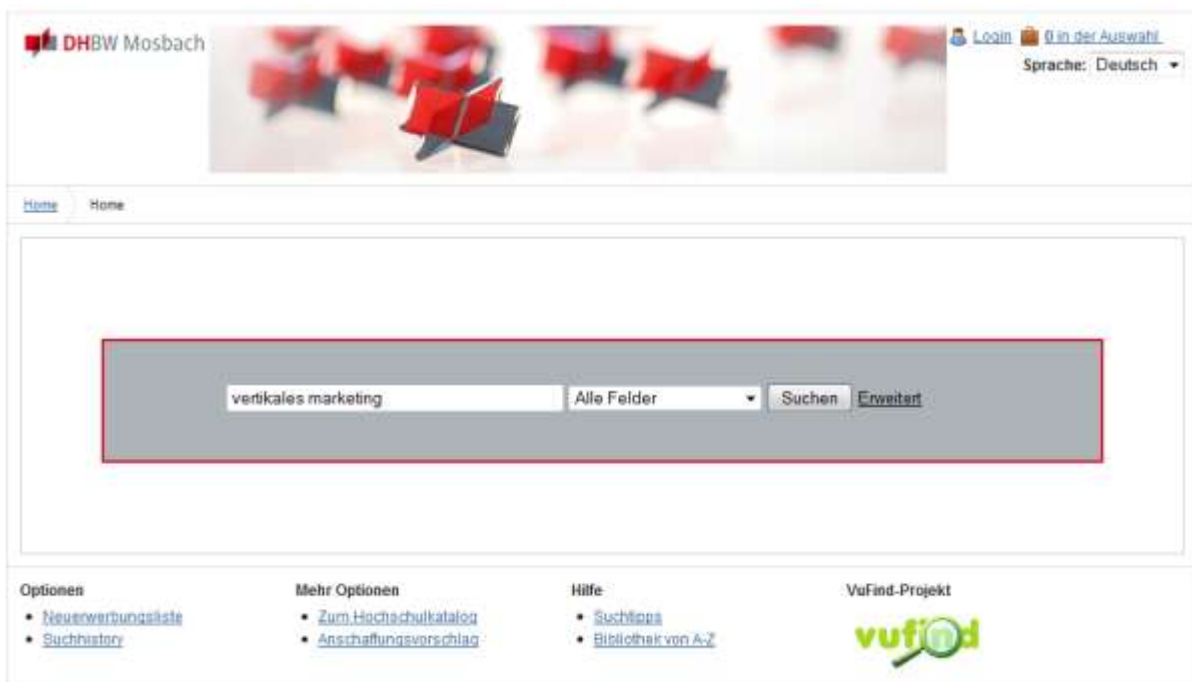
DHBW Mosbach

Login 0 in der Auswahl
Sprache: Deutsch

Home Home

vertikales marketing
Alle Felder
Suchen
Erweitert

Optionen
- Neuerwerbungsliste
- Suchhistory

Mehr Optionen
- Zum Hochschulkatalog
- Anschaffungsvorschlag

Hilfe
- Suchtipps
- Bibliothek von A-Z

VuFind-Projekt
vufind